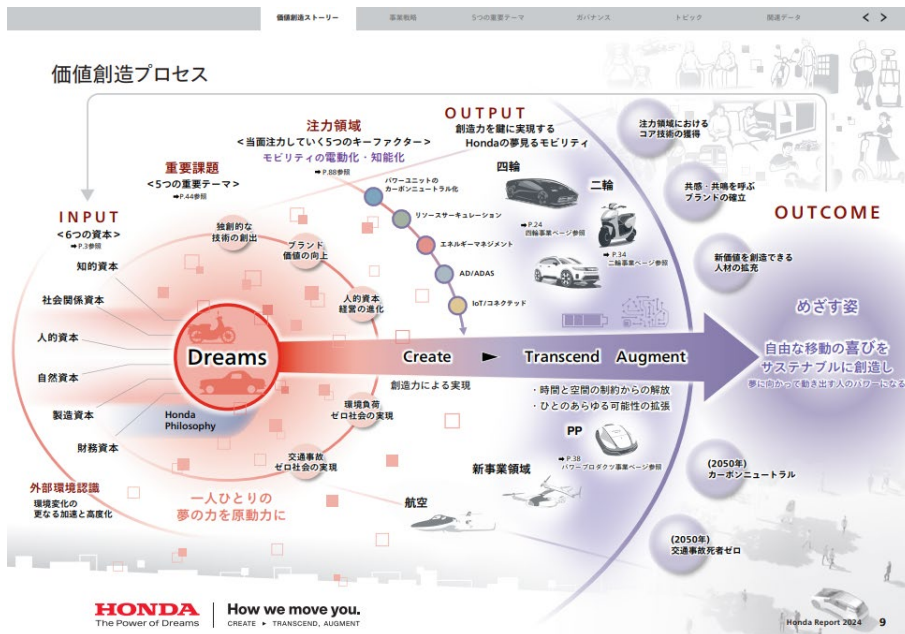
価値創造ストーリー　事業戦略　5つの重要テーマ　ガバナンス　トピック　関連データ　<　>

価値創造プロセス

INPUT
＜6つの資本＞
➡ P.3参照

知的資本
社会関係資本
人的資本
自然資本
製造資本
財務資本

外部環境認識
環境変化の更なる加速と高度化

重要課題
＜5つの重要テーマ＞
➡ P.44参照

独創的な技術の創出
ブランド価値の向上
人的資本経営の進化
環境負荷ゼロ社会の実現
交通事故ゼロ社会の実現

注力領域
＜当面注力していく5つのキーファクター＞
モビリティの電動化・知能化
➡ P.88参照

パワーユニットのカーボンニュートラル化
リソースサーキュレーション
エネルギーマネジメント
AD/ADAS
IoT/コネクテッド

OUTPUT
創造力を鍵に実現する
Hondaの夢見るモビリティ

四輪
➡ P.24
四輪事業ページ参照

二輪
➡ P.34
二輪事業ページ参照

Dreams
Honda Philosophy

Create ► Transcend Augment
創造力による実現

・時間と空間の制約からの解放
・ひとのあらゆる可能性の拡張

PP
➡ P.38
パワープロダクツ事業ページ参照

新事業領域
航空

一人ひとりの
夢の力を原動力に

注力領域における
コア技術の獲得

共感・共鳴を呼ぶ
ブランドの確立

新価値を創造できる
人材の拡充

OUTCOME

めざす姿
自由な移動の喜びを
サステナブルに創造し
夢に向かって動き出す人のパワーとなる

(2050年)
カーボンニュートラル

(2050年)
交通事故死者ゼロ

HONDA
The Power of Dreams
How we move you.
CREATE ► TRANSCEND, AUGMENT

Honda Report 2024　9